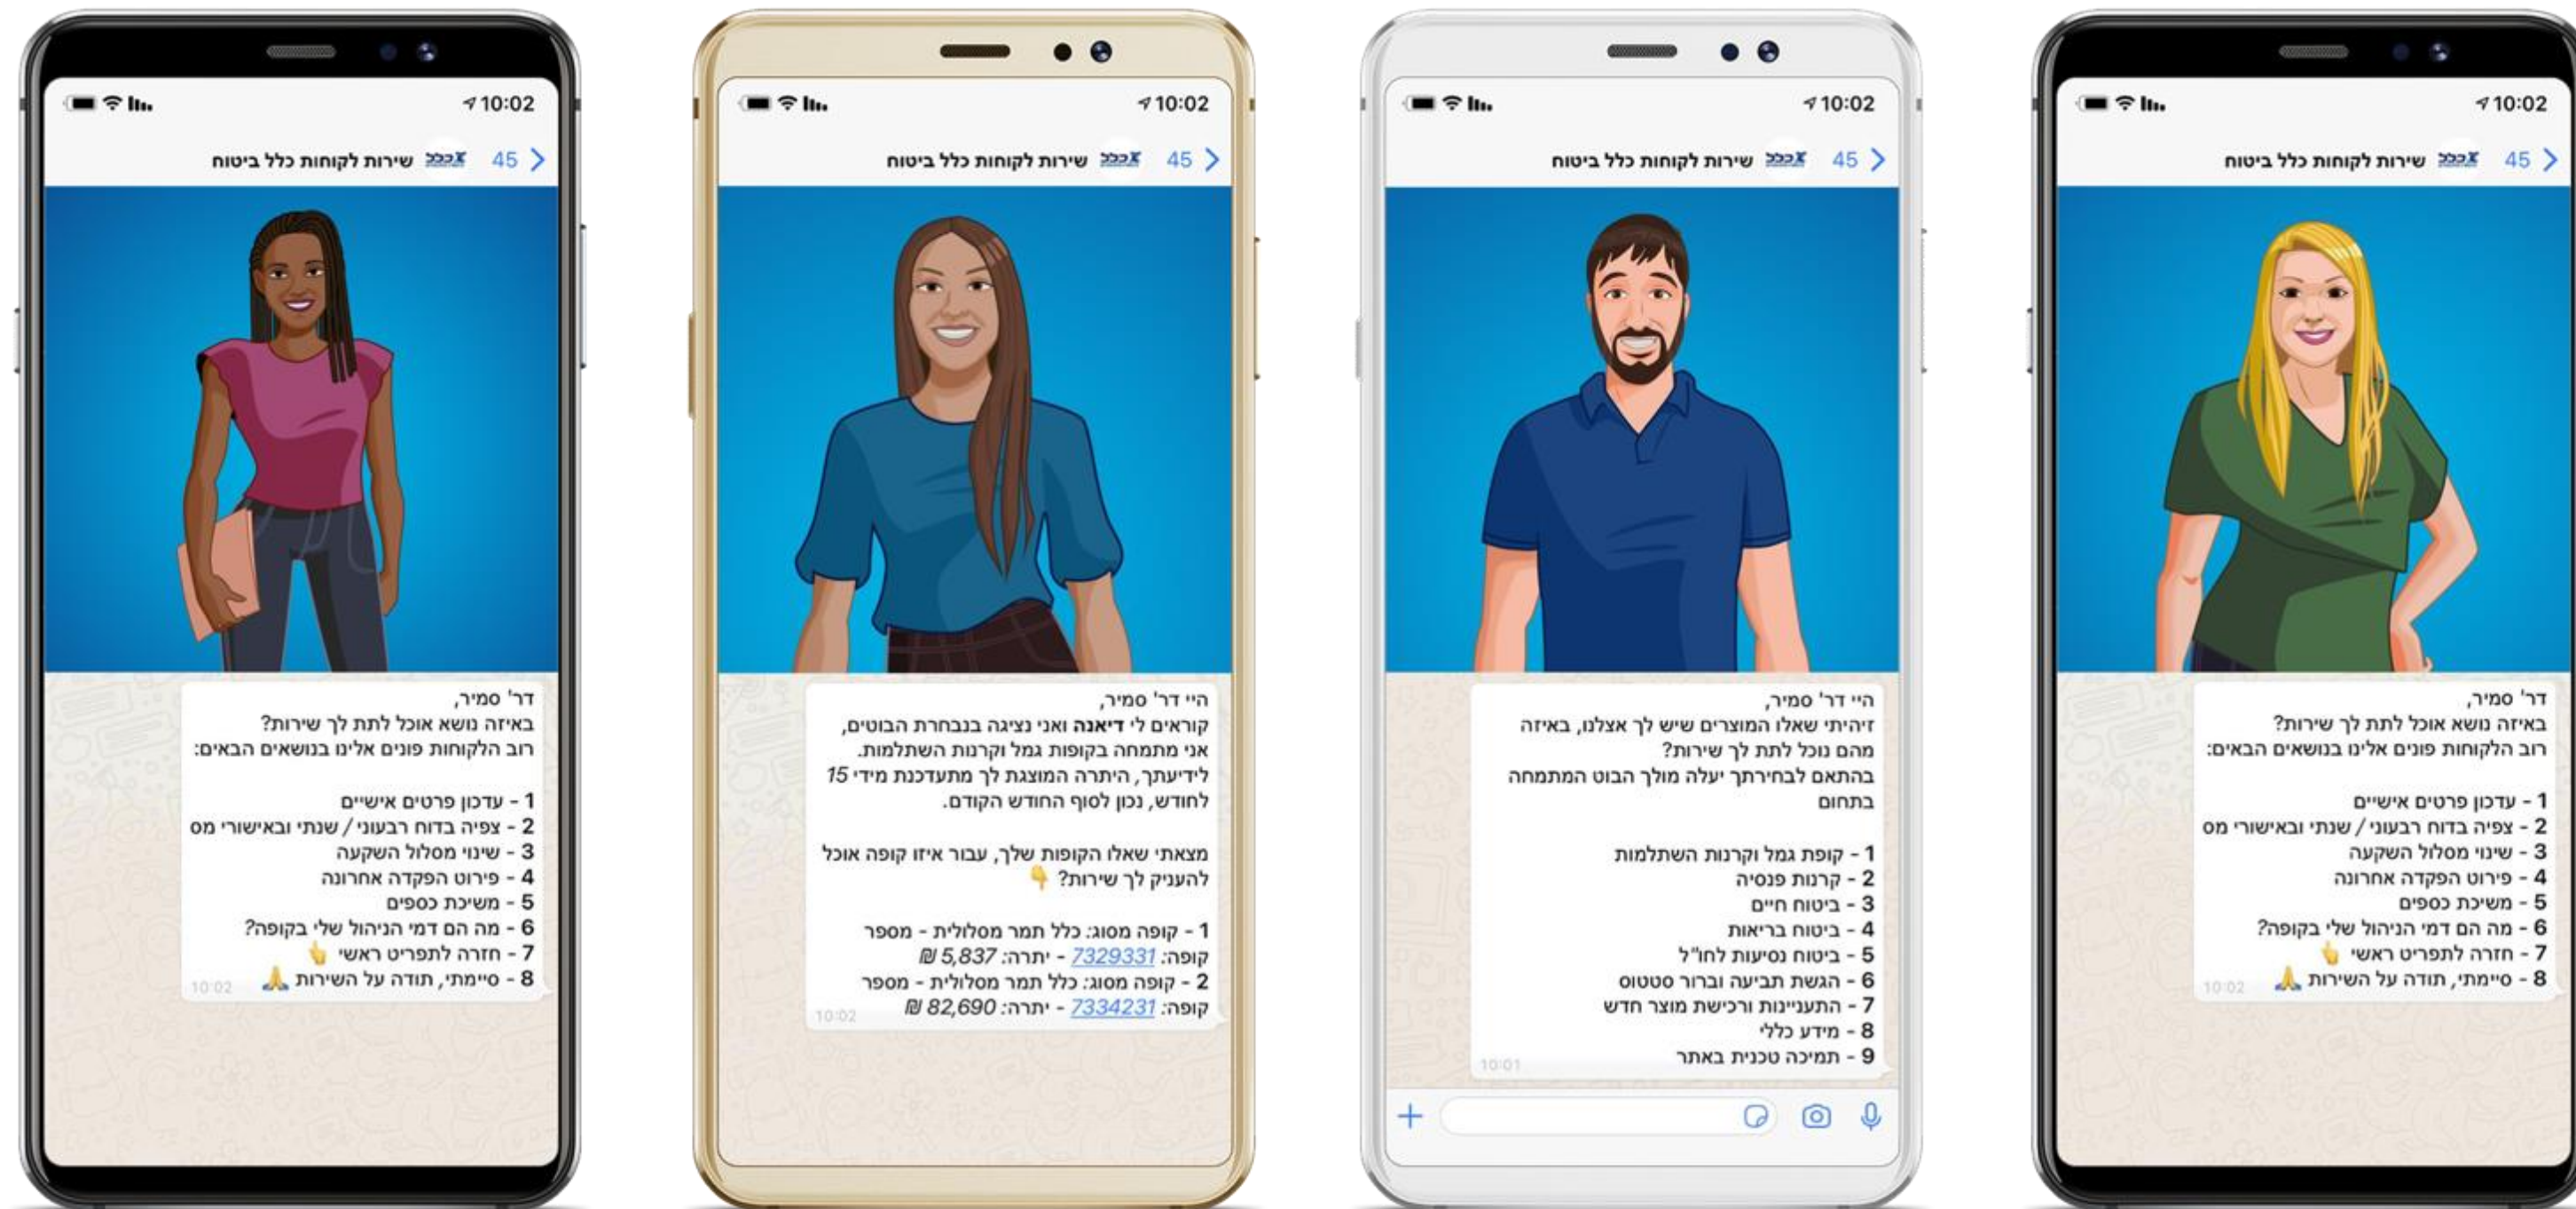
10:02

45 שירות לקוחות כלל ביטוח

דר' סמיר,
באיזה נושא אוכל לתת לך שירות?
רוב הלקוחות פונים אלינו בנושאים הבאים:

1 - עדכון פרטים אישיים
2 - צפיה בדוח רבעוני / שנתי ובאישורי מס
3 - שינוי מסלול השקעה
4 - פירוט הפקדה אחרונה
5 - משיכת כספים
6 - מה הם דמי הניהול שלי בקופה?
7 - חזרה לתפריט ראשי 👆
8 - סיימתי, תודה על השירות 🙏
10:02

10:02

45 שירות לקוחות כלל ביטוח

היי דר' סמיר,
קוראים לי **דיאנה** ואני נציגה בנבחרת הבוטים,
אני מתמחה בקופות גמל וקרנות השתלמות.
לידיעתך, היתרה המוצגת לך מתעדכנת מידי 15 לחודש, נכון לסוף החודש הקודם.

מצאתי שאלו הקופות שלך, עבור איזו קופה אוכל להעניק לך שירות? 👇

1 - קופה מסוג: כלל תמר מסלולית - מספר קופה: 7329331 - יתרה: 5,837 ₪
2 - קופה מסוג: כלל תמר מסלולית - מספר קופה: 7334231 - יתרה: 82,690 ₪
10:02

10:02

45 שירות לקוחות כלל ביטוח

היי דר' סמיר,
זיהיתי שאלו המוצרים שיש לך אצלנו, באיזה מהם נוכל לתת לך שירות?
בהתאם לבחירתך יעלה מולך הבוט המתמחה בתחום

1 - קופת גמל וקרנות השתלמות
2 - קרנות פנסיה
3 - ביטוח חיים
4 - ביטוח בריאות
5 - ביטוח נסיעות לחו"ל
6 - הגשת תביעה וברור סטטוס
7 - התעניינות ורכישת מוצר חדש
8 - מידע כללי
9 - תמיכה טכנית באתר
10:01

+

10:02

45 שירות לקוחות כלל ביטוח

דר' סמיר,
באיזה נושא אוכל לתת לך שירות?
רוב הלקוחות פונים אלינו בנושאים הבאים:

1 - עדכון פרטים אישיים
2 - צפיה בדוח רבעוני / שנתי ובאישורי מס
3 - שינוי מסלול השקעה
4 - פירוט הפקדה אחרונה
5 - משיכת כספים
6 - מה הם דמי הניהול שלי בקופה?
7 - חזרה לתפריט ראשי 👆
8 - סיימתי, תודה על השירות 🙏
10:02